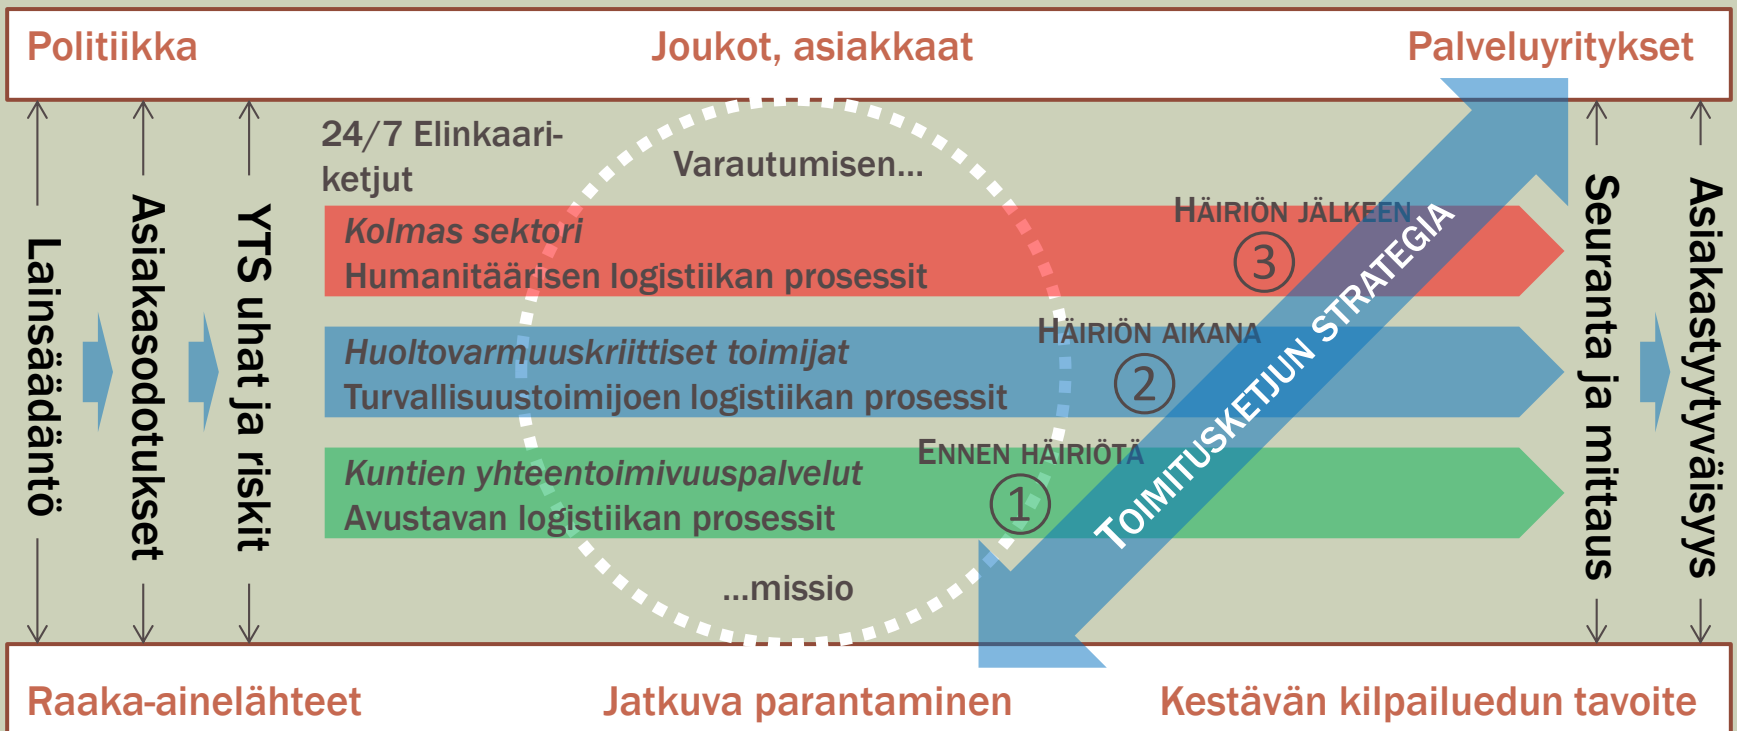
Politiikka
Joukot, asiakkaat
Palveluyritykset

Lainsäädäntö
Asiakasodotukset
YTS uhat ja riskit

24/7 Elinkaariketjut

Varautumisen...

Häiriön jälkeen
③
Kolmas sektori
Humanitäärisen logistiikan prosessit

Häiriön aikana
②
Huoltovarmuuskriittiset toimijat
Turvallisuustoimijoen logistiikan prosessit

Ennen häiriötä
①
Kuntien yhteentoimivuuspalvelut
Avustavan logistiikan prosessit

Toimitusketjun strategia

...missio

Seuranta ja mittaus
Asiakastyytyväisyys

Raaka-ainelähteet
Jatkuva parantaminen
Kestävän kilpailuedun tavoite